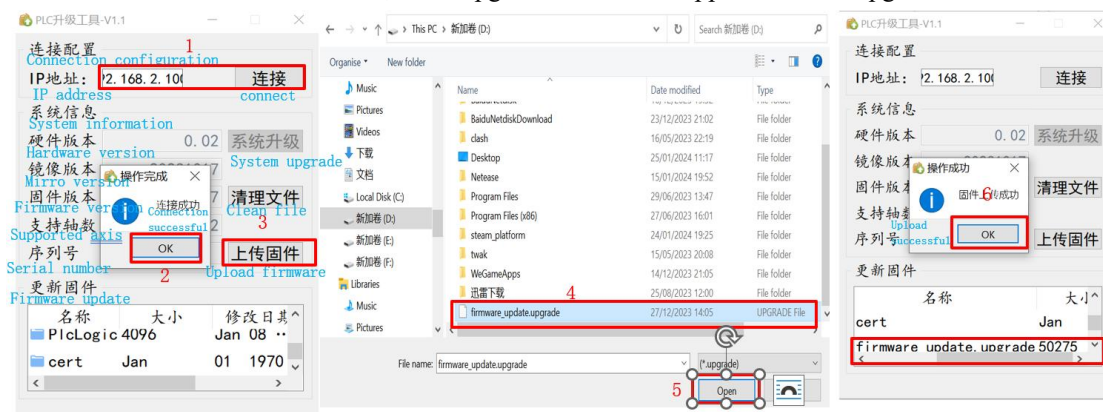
PLC升级工具-V1.1

连接配置
Connection configuration
1
IP地址: ?2. 168. 2. 10(
IP address
连接
connect
系统信息
System information
硬件版本 0.02
Hardware version
系统升级
System upgrade
镜像版本
Mirro version
操作完成
连接成功
Connection successful
OK
2
固件版本
Firmware version
清理文件
Clean file
3
支持轴数
Supported axis
上传固件
Upload firmware
序列号
Serial number
更新固件
Firmware update

| 名称 | 大小 | 修改日期 |
|---|---|---|
| PlcLogic | 4096 | Jan 08 |
| cert | Jan | 01 1970 |

This PC > 新加卷 (D:)
Search 新加卷 (D:)
Organise New folder

Music
Pictures
Videos
下载
文档
Local Disk (C:)
新加卷 (D:)
新加卷 (E:)
新加卷 (F:)
Libraries
Music
Pictures

| Name | Date modified | Type |
|---|---|---|
| BaiduNetdiskDownload | 23/12/2023 21:02 | File folder |
| clash | 16/05/2023 22:19 | File folder |
| Desktop | 25/01/2024 11:17 | File folder |
| Netease | 15/01/2024 19:52 | File folder |
| Program Files | 29/06/2023 13:47 | File folder |
| Program Files (x86) | 27/06/2023 16:01 | File folder |
| steam_platform | 24/01/2024 19:25 | File folder |
| twak | 15/05/2023 20:08 | File folder |
| WeGameApps | 14/12/2023 21:05 | File folder |
| 迅雷下载 | 25/08/2023 12:00 | File folder |
| firmware_update.upgrade | 27/12/2023 14:05 | UPGRADE File |

4
File name: firmware_update.upgrade
(*.upgrade)
5
Open

PLC升级工具-V1.1
连接配置
IP地址: ?2. 168. 2. 10(
连接
系统信息
硬件版本 0.02 系统升级
镜像版本
操作成功
固件 6 成功
Upload successful
OK
固件版本
清理文件
支持轴数
序列号
上传固件
更新固件

| 名称 | 大小 |
|---|---|
| cert | Jan |
| firmware_update.upgrade | 50275 |